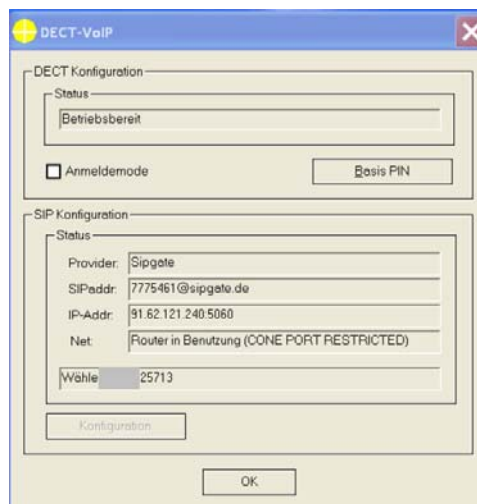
DECT-VoIP

DECT Konfiguration

Status

Betriebsbereit

Anmeldemode

Basis PIN

SIP Konfiguration

Status

Provider: Sipgate

SIPaddr: 7775461@sipgate.de

IP-Addr: 91.62.121.240:5060

Net: Router in Benutzung (CONE PORT RESTRICTED)

Wähle 25713

Konfiguration

OK